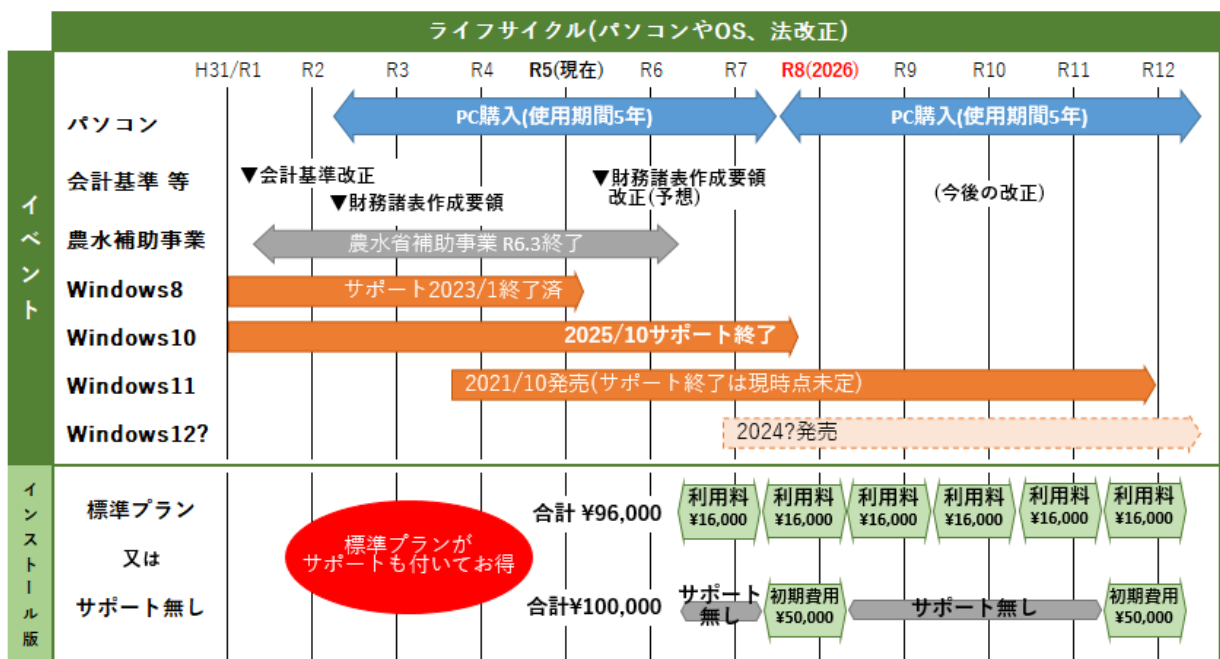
ライフサイクル(パソコンやOS、法改正)

イベント

H31/R1 R2 R3 R4 R5(現在) R6 R7 R8(2026) R9 R10 R11 R12

パソコン
PC購入(使用期間5年)
PC購入(使用期間5年)

会計基準 等
▼会計基準改正
▼財務諸表作成要領
▼財務諸表作成要領 改正(予想)
(今後の改正)

農水補助事業
農水省補助事業 R6.3終了

Windows8
サポート2023/1終了済

Windows10
2025/10サポート終了

Windows11
2021/10発売(サポート終了は現時点未定)

Windows12?
2024?発売

インストール版

標準プラン
又は
サポート無し

標準プランが サポートも付いてお得

合計 ¥96,000
利用料 ¥16,000
利用料 ¥16,000
利用料 ¥16,000
利用料 ¥16,000
利用料 ¥16,000
利用料 ¥16,000

合計¥100,000
サポート無し
初期費用 ¥50,000
サポート無し
初期費用 ¥50,000